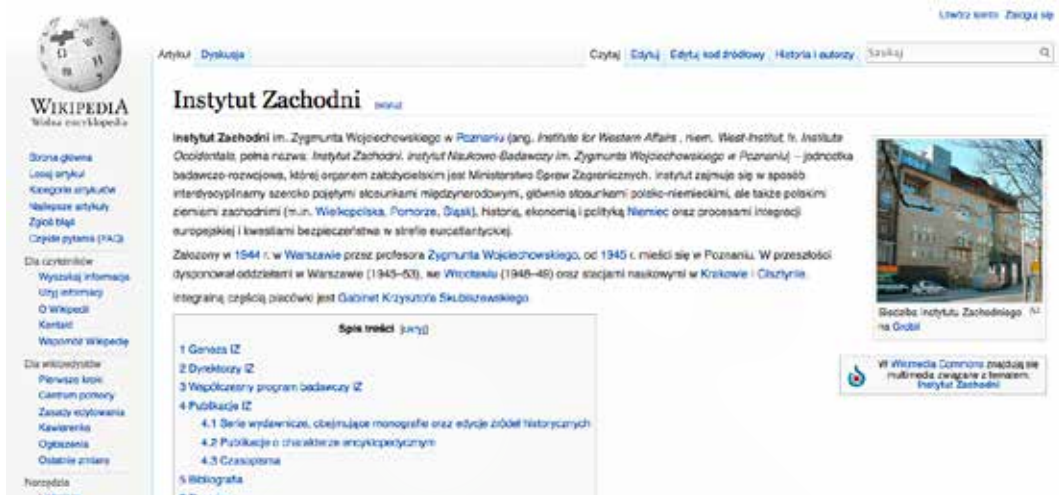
Utwórz konto Zaloguj się

WIKIPEDIA
Wolna encyklopedia

Strona główna
Losuj artykuł
Kategorie artykułów
Najlepsze artykuły
Zgłoś błąd
Częste pytania (FAQ)

Dla czytelników
Wyszukaj informacje
Ustaw informacji
O Wikipedii
Kontakt
Wspomóż Wikipedię

Dla wikipedystów
Pierwsze kroki
Centrum pomocy
Zasady edytowania
Kawiarenka
Ogłoszenia
Ostatnie zmiany

Narzędzia

Artykuł Dyskusja

Czytaj Edytuj Edytuj kod źródłowy Historia i autorzy Szukaj

Instytut Zachodni [edytuj]

Instytut Zachodni im. Zygmunta Wojciechowskiego w Poznaniu (ang. Institute for Western Affairs , niem. West-Institut, fr. Institute Occidentale, pełna nazwa: Instytut Zachodni. Instytut Naukowo-Badawczy im. Zygmunta Wojciechowskiego w Poznaniu) – jednostka badawczo-rozwojowa, której organem założycielskim jest Ministerstwo Spraw Zagranicznych. Instytut zajmuje się w sposób interdyscyplinarny szeroko pojętymi stosunkami międzynarodowymi, głównie stosunkami polsko-niemieckimi, ale także polskimi ziemiami zachodnimi (m.in. Wielkopolska, Pomorze, Śląsk), historią, ekonomią i polityką Niemiec oraz procesami integracji europejskiej i kwestiami bezpieczeństwa w strefie euroatlantyckiej.

Założony w 1944 r. w Warszawie przez profesora Zygmunta Wojciechowskiego, od 1945 r. mieści się w Poznaniu. W przeszłości dysponował oddziałami w Warszawie (1945–53), we Wrocławiu (1948–49) oraz stacjami naukowymi w Krakowie i Olsztynie.

Integralną częścią placówki jest Gabinet Krzysztofa Skubiszewskiego

Spis treści [ukryj]
1 Geneza IZ
2 Dyrektorzy IZ
3 Współczesny program badawczy IZ
4 Publikacje IZ
4.1 Serie wydawnicze, obejmujące monografie oraz edycje źródeł historycznych
4.2 Publikacje o charakterze encyklopedycznym
4.3 Czasopisma
5 Bibliografia

Siedziba Instytutu Zachodniego na Grobli

W Wikimedia Commons znajdują się multimedia związane z tematem: Instytut Zachodni